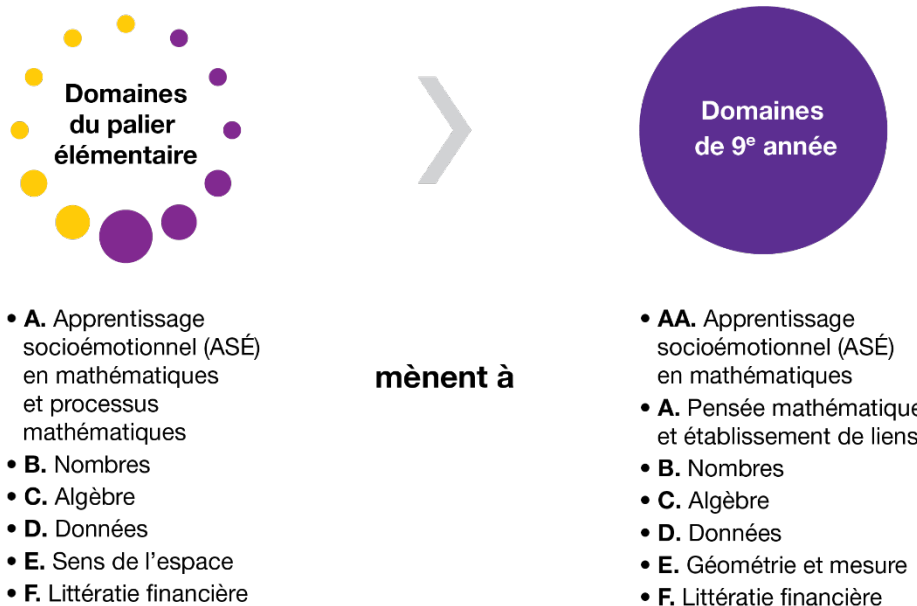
Domaines du palier élémentaire

Domaines de 9$^e$ année

• **A.** Apprentissage socioémotionnel (ASÉ) en mathématiques et processus mathématiques
• **B.** Nombres
• **C.** Algèbre
• **D.** Données
• **E.** Sens de l'espace
• **F.** Littératie financière

mènent à

• **AA.** Apprentissage socioémotionnel (ASÉ) en mathématiques
• **A.** Pensée mathématique et établissement de liens
• **B.** Nombres
• **C.** Algèbre
• **D.** Données
• **E.** Géométrie et mesure
• **F.** Littératie financière